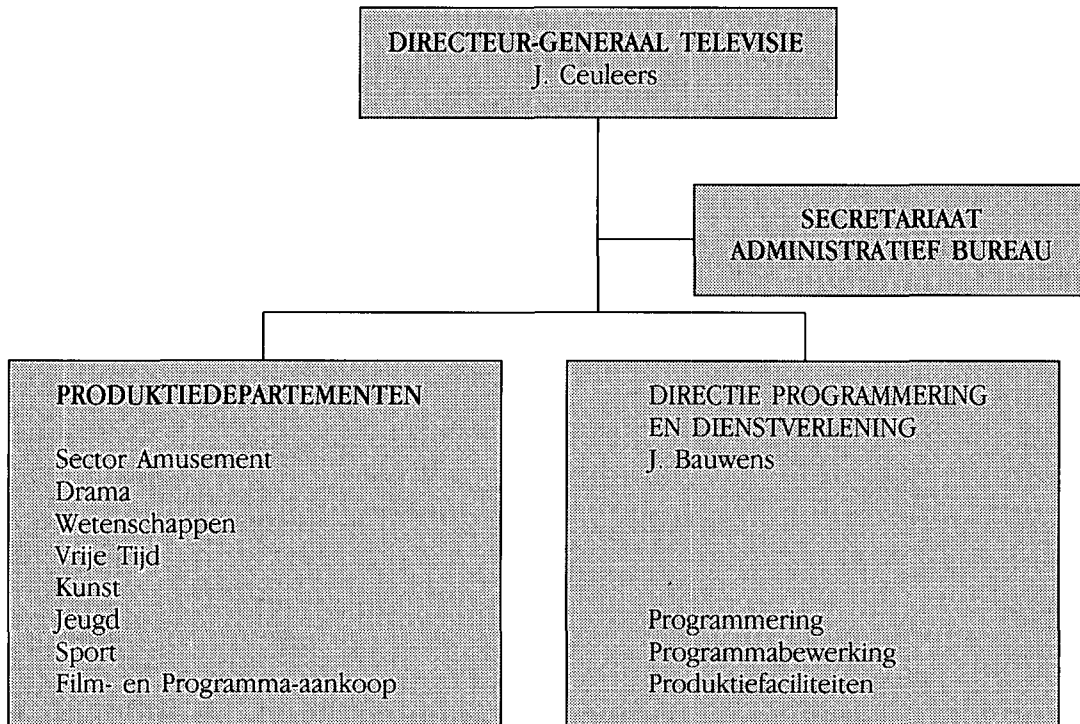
DIRECTEUR-GENERAAL TELEVISIE
J. Ceuleers

SECRETARIAAT
ADMINISTRATIEF BUREAU

PRODUKTIEDEPARTEMENTEN

Sector Amusement
Drama
Wetenschappen
Vrije Tijd
Kunst
Jeugd
Sport
Film- en Programma-aankoop

DIRECTIE PROGRAMMERING
EN DIENSTVERLENING
J. Bauwens

Programmering
Programmabewerking
Produktiefaciliteiten